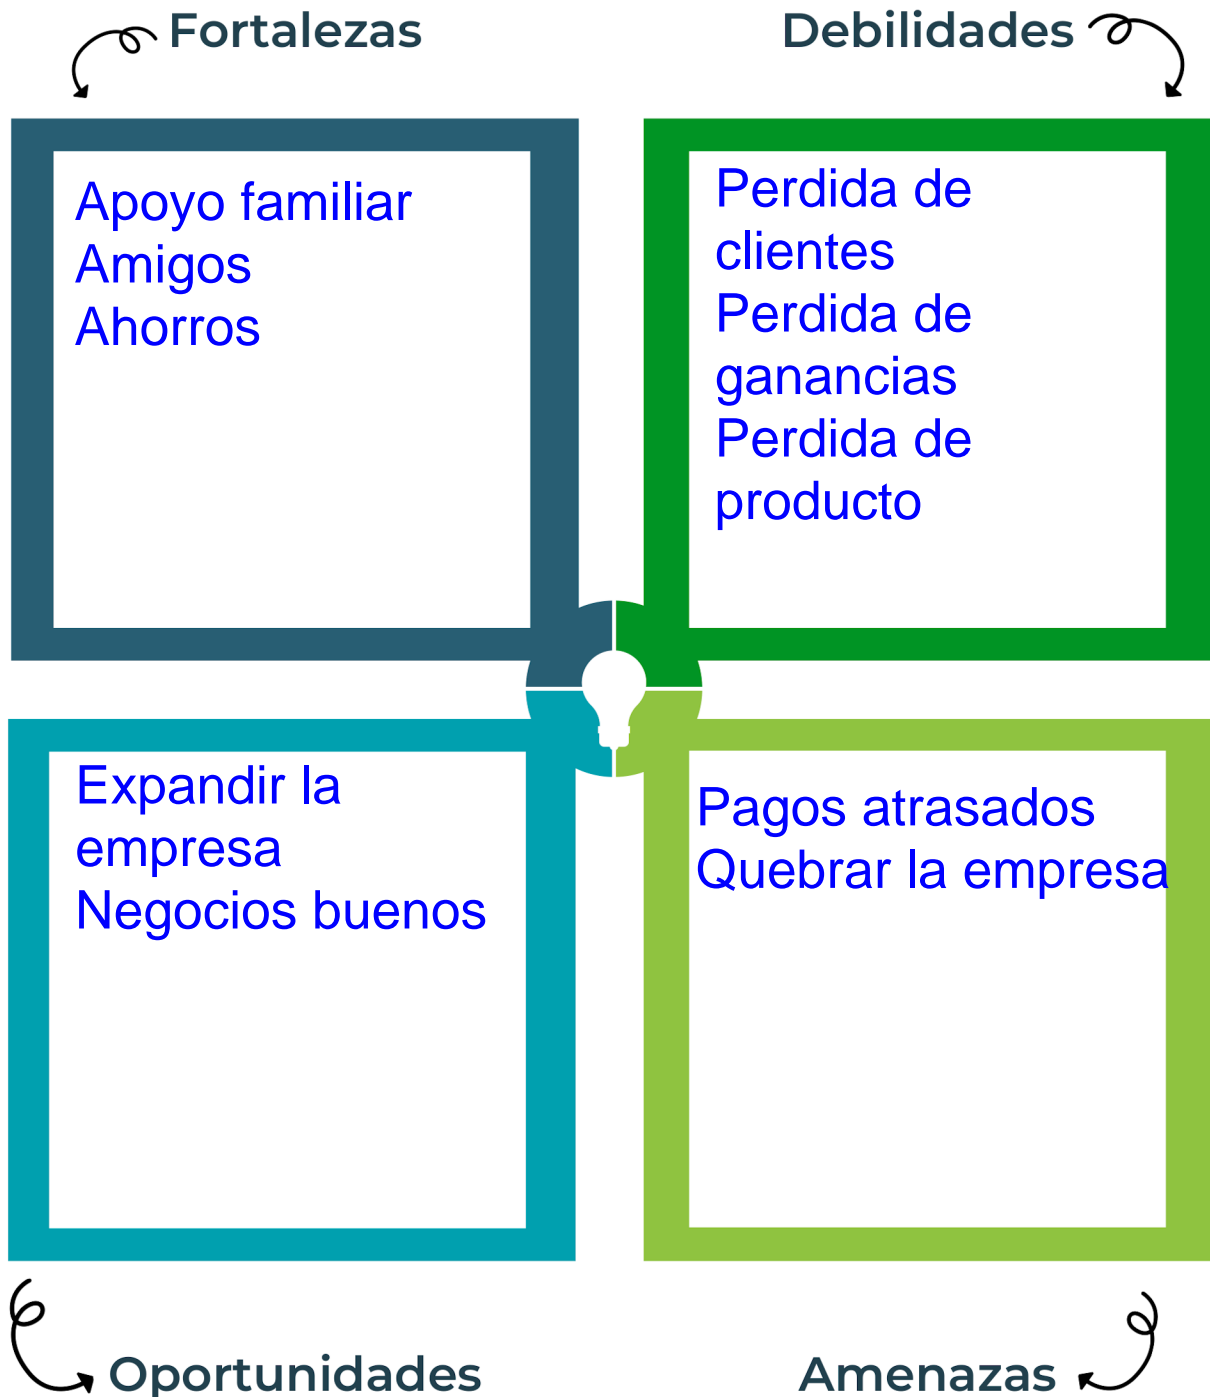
Fortalezas

Debilidades

Apoyo familiar
Amigos
Ahorros

Perdida de clientes
Perdida de ganancias
Perdida de producto

Expandir la empresa
Negocios buenos

Pagos atrasados
Quebrar la empresa

Oportunidades

Amenazas